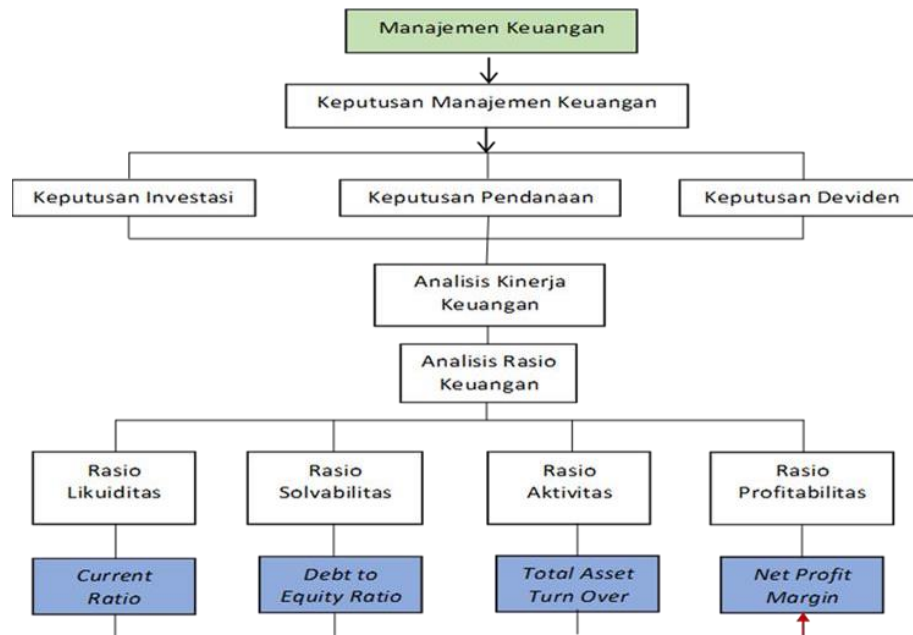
Manajemen Keuangan

Keputusan Manajemen Keuangan

Keputusan Investasi

Keputusan Pendanaan

Keputusan Deviden

Analisis Kinerja Keuangan

Analisis Rasio Keuangan

Rasio Likuiditas

Rasio Solvabilitas

Rasio Aktivitas

Rasio Profitabilitas

*Current Ratio*

*Debt to Equity Ratio*

*Total Asset Turn Over*

*Net Profit Margin*